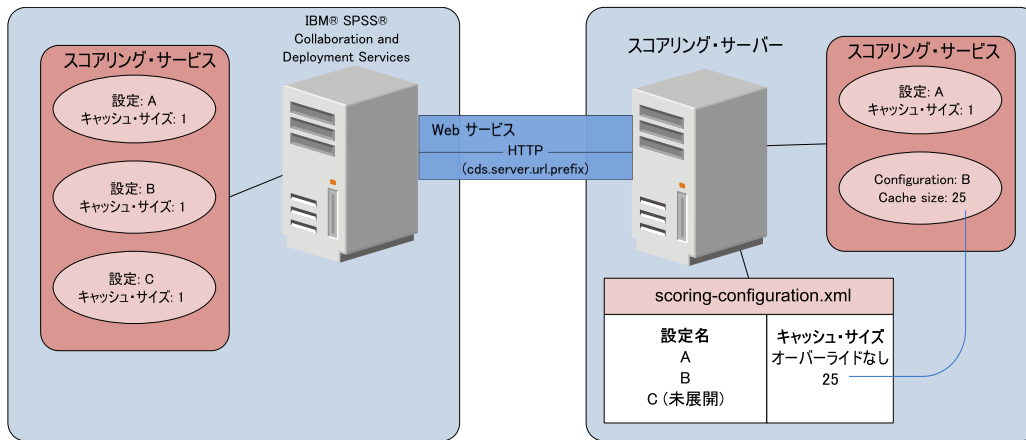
IBM® SPSS® Collaboration and Deployment Services

スコアリング・サービス

設定: A
キャッシュ・サイズ: 1

設定: B
キャッシュ・サイズ: 1

設定: C
キャッシュ・サイズ: 1

Web サービス
HTTP
(cds.server.url.prefix)

スコアリング・サーバー

スコアリング・サービス

設定: A
キャッシュ・サイズ: 1

Configuration: B
Cache size: 25

scoring-configuration.xml

| 設定名 | キャッシュ・サイズ |
|---|---|
| A | オーバーライドなし |
| B | 25 |
| C (未展開) | |